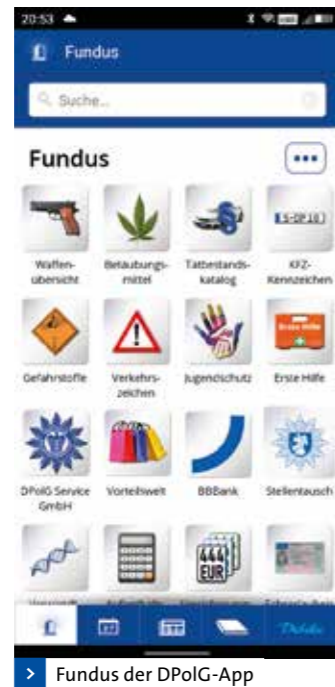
20:53

Fundus

Suche...

Fundus

Waffenübersicht

Betäubungsmittel

Tatbestandskatalog

KFZ-Kennzeichen

Gefahrstoffe

Verkehrszeichen

Jugendschutz

Erste Hilfe

DPolG Service GmbH

Vorteilswelt

BBBank

Stellentausch

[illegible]

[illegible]

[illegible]

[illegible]

Fundus der DPolG-App